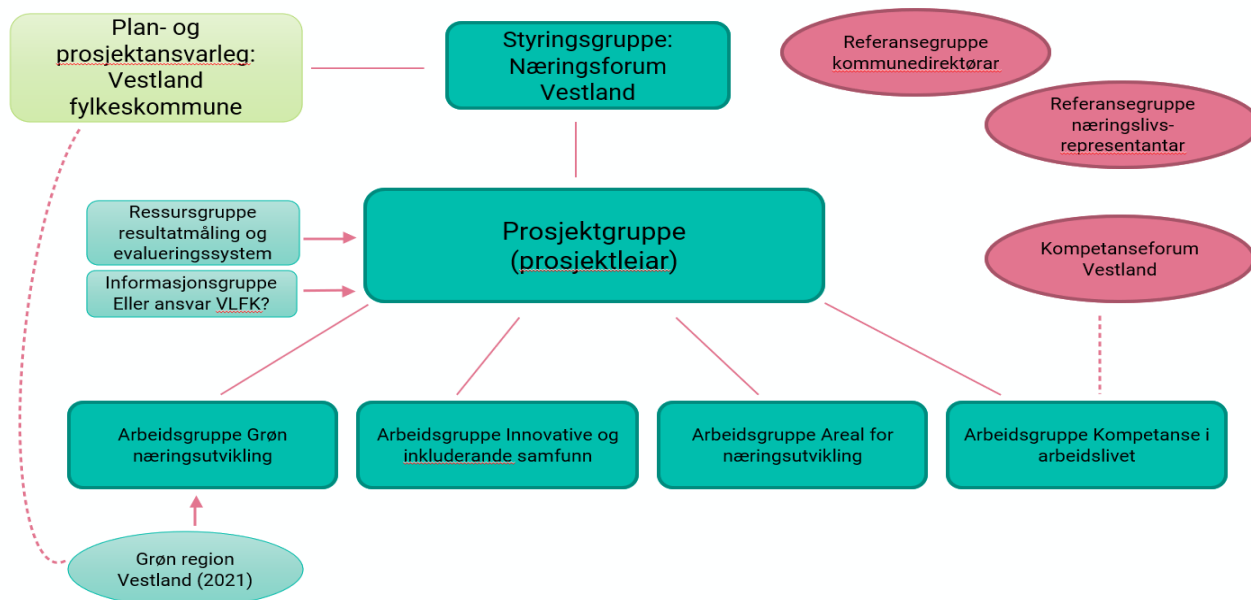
Plan- og prosjektansvarleg: Vestland fylkeskommune

Styringsgruppe: Næringsforum Vestland

Referansegruppe kommunedirektørar

Referansegruppe næringslivs-representantar

Ressursgruppe resultatmåling og evalueringssystem

Informasjonsgruppe Eller ansvar VLFK?

Prosjektgruppe (prosjektleiar)

Kompetanseforum Vestland

Arbeidsgruppe Grøn næringsutvikling

Arbeidsgruppe Innovative og inkluderande samfunn

Arbeidsgruppe Areal for næringsutvikling

Arbeidsgruppe Kompetanse i arbeidslivet

Grøn region Vestland (2021)